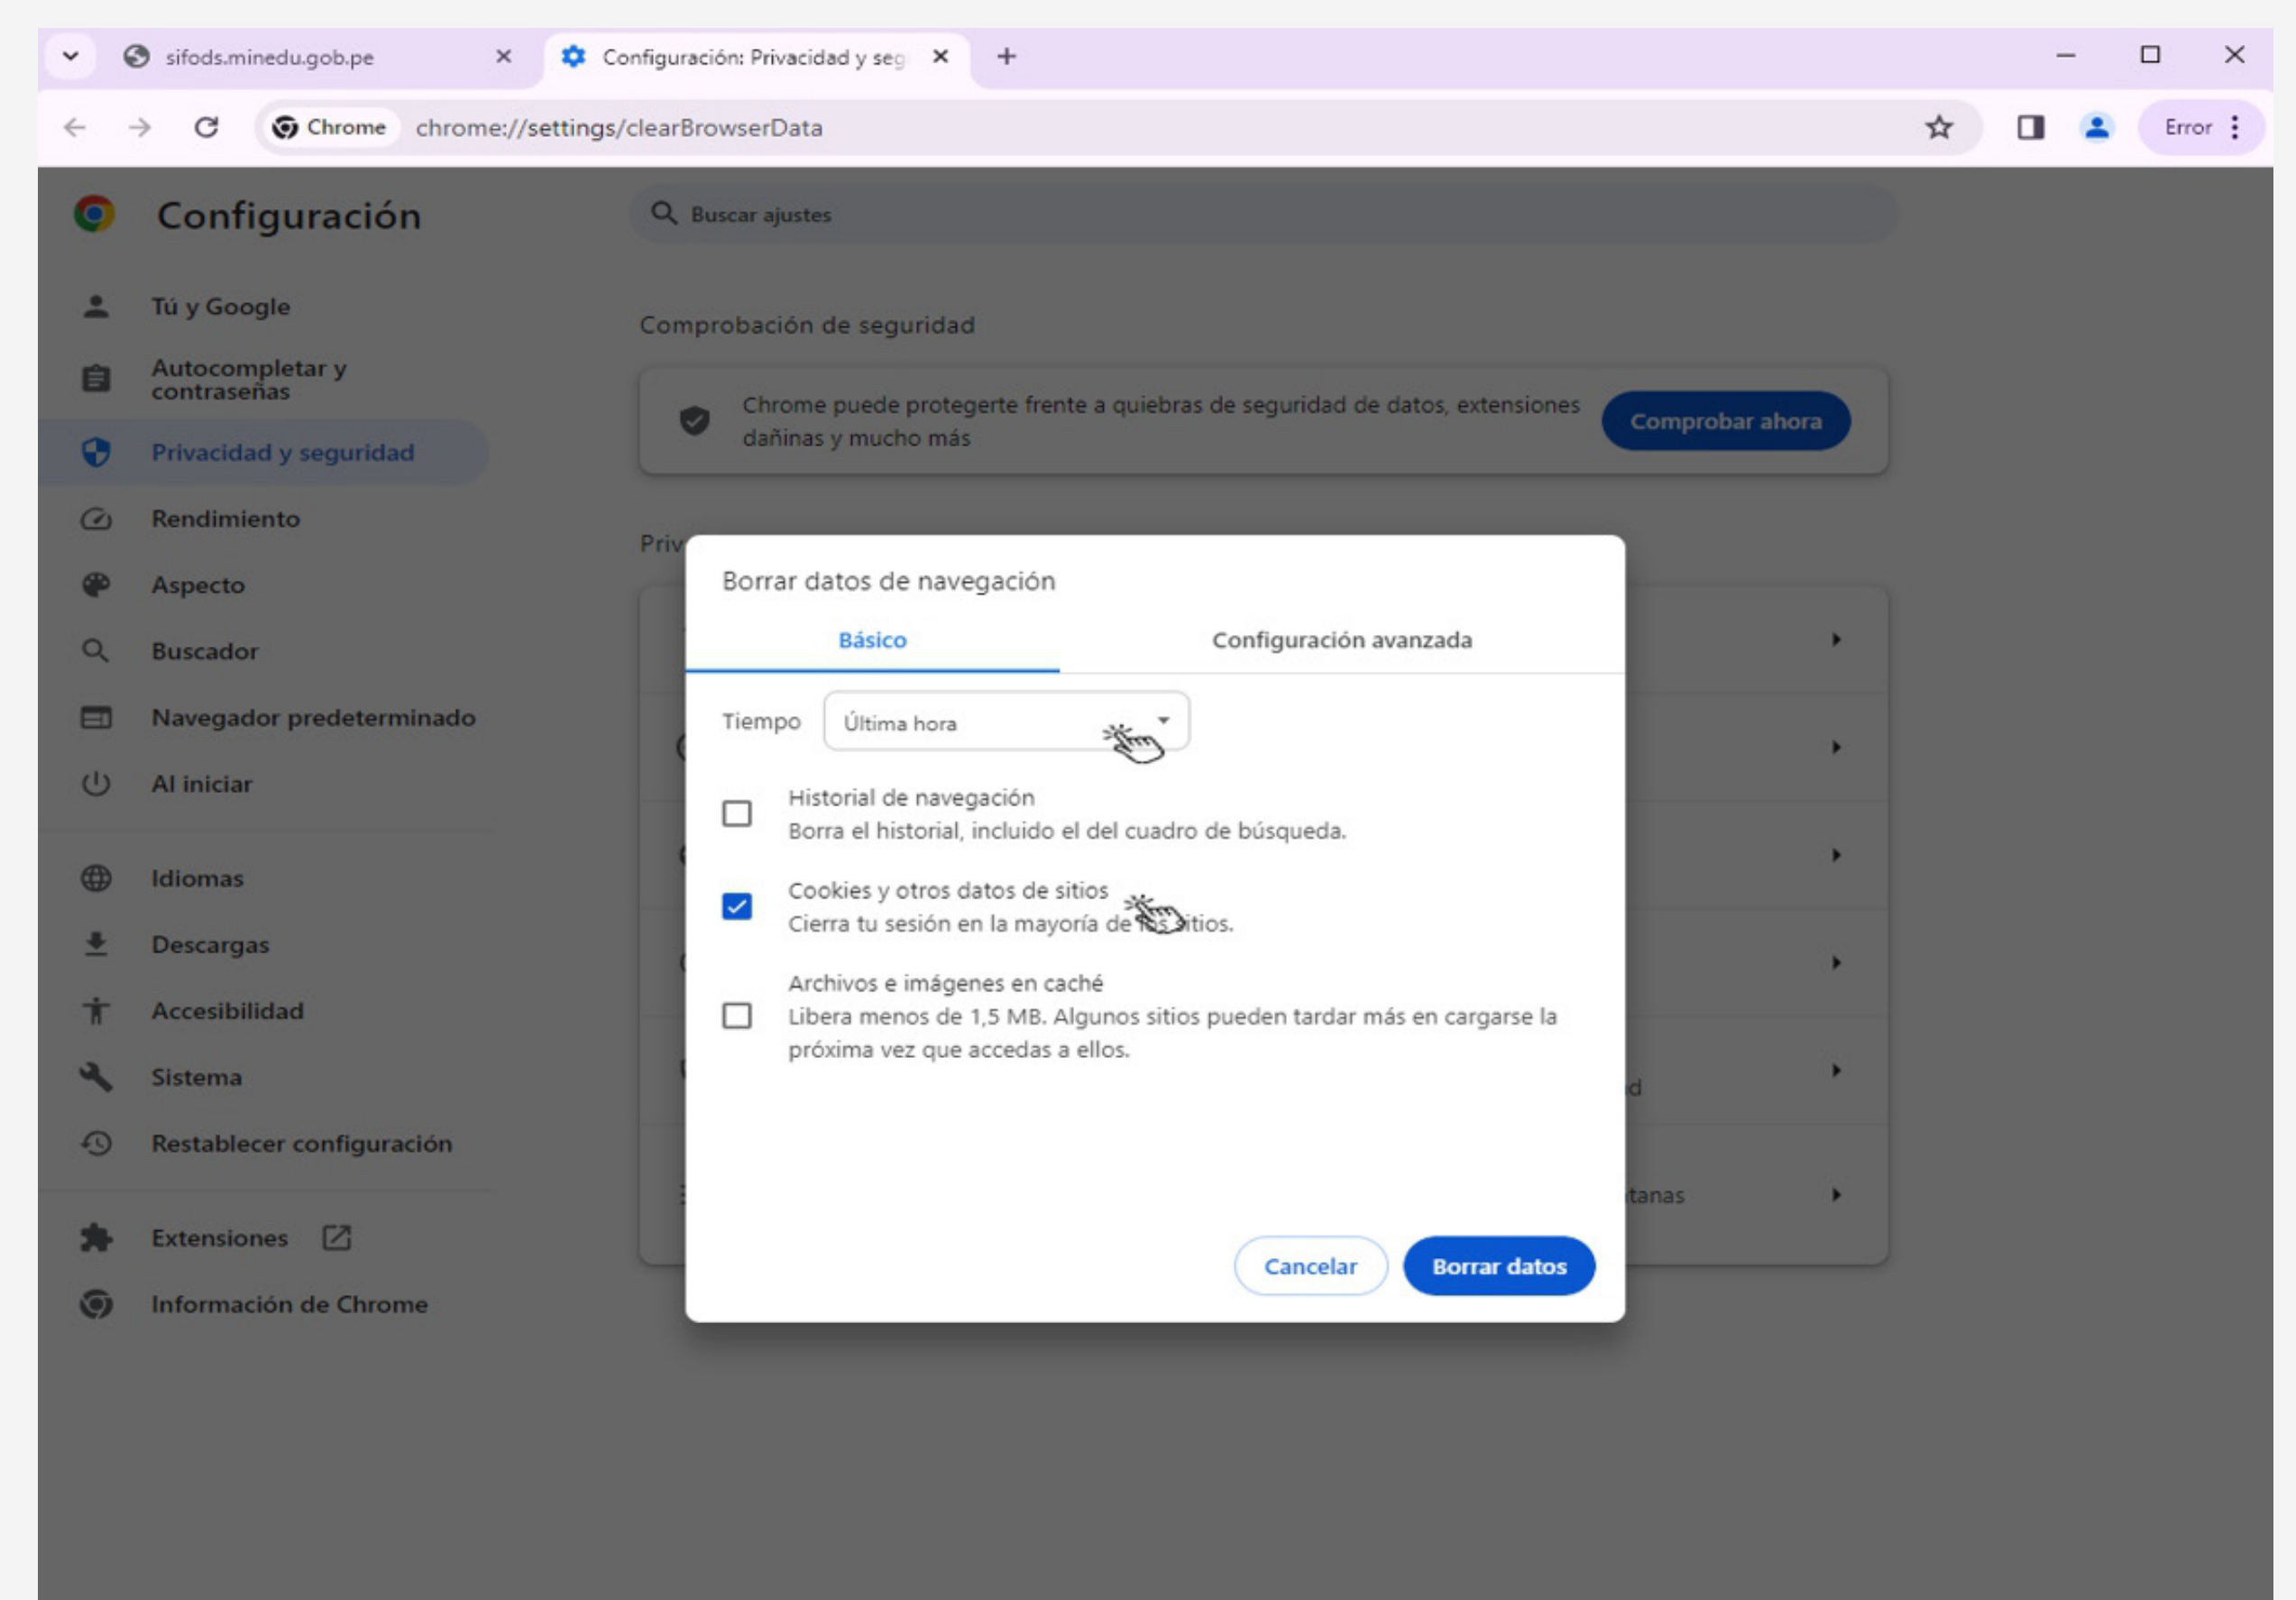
sifods.minedu.gob.pe ×
Configuración: Privacidad y seg ×
+

Chrome chrome://settings/clearBrowserData
Error

Configuración
Buscar ajustes

Tú y Google
Autocompletar y contraseñas
Privacidad y seguridad
Rendimiento
Aspecto
Buscador
Navegador predeterminado
Al iniciar
Idiomas
Descargas
Accesibilidad
Sistema
Restablecer configuración
Extensiones
Información de Chrome

Comprobación de seguridad
Chrome puede protegerte frente a quiebras de seguridad de datos, extensiones dañinas y mucho más
Comprobar ahora

Priv

Borrar datos de navegación
Básico
Configuración avanzada
Tiempo Última hora
Historial de navegación
Borra el historial, incluido el del cuadro de búsqueda.
Cookies y otros datos de sitios
Cierra tu sesión en la mayoría de los sitios.
Archivos e imágenes en caché
Libera menos de 1,5 MB. Algunos sitios pueden tardar más en cargarse la próxima vez que accedas a ellos.
Cancelar
Borrar datos

d
tanas